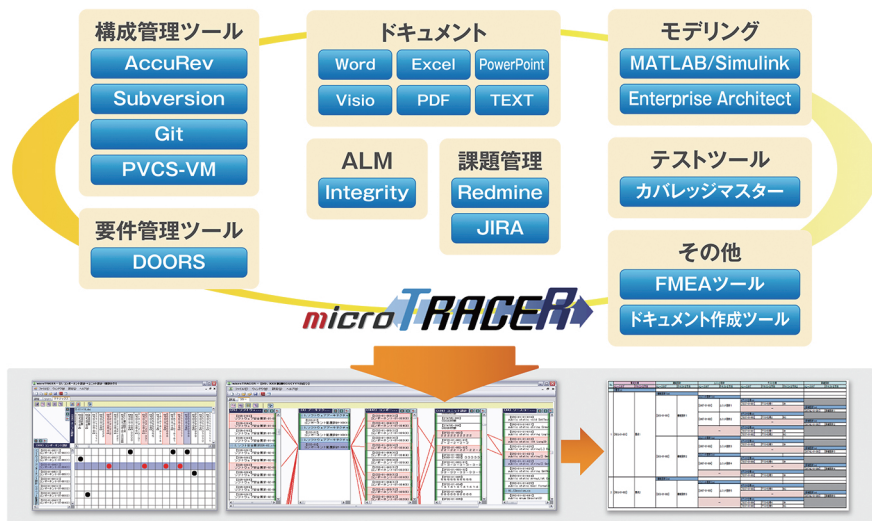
構成管理ツール
AccuRev
Subversion
Git
PVCS-VM

ドキュメント
Word
Excel
PowerPoint
Visio
PDF
TEXT

モデリング
MATLAB/Simulink
Enterprise Architect

ALM
Integrity

課題管理
Redmine
JIRA

テストツール
カバレッジマスター

要件管理ツール
DOORS

その他
FMEAツール
ドキュメント作成ツール

micro TRACER